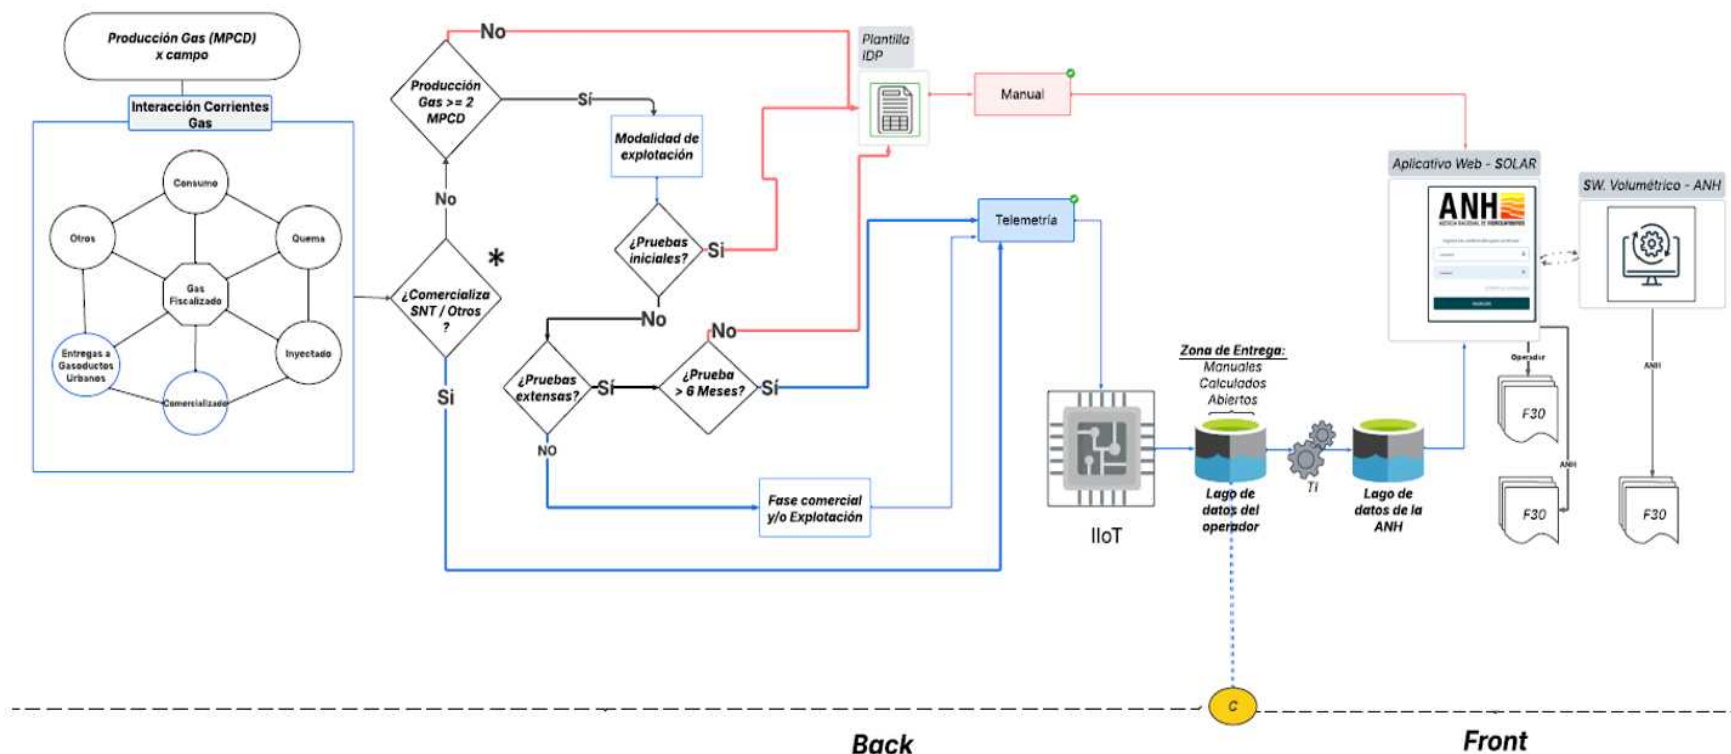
Producción Gas (MPCD) x campo

Interacción Corrientes Gas

Consumo

Otros

Quema

Gas Fiscalizado

Entregas a Gasoductos Urbanos

Inyectado

Comercializado

No

Producción Gas >= 2 MPCD

Sí

Modalidad de explotación

No

¿Comercializa SNT / Otros ?

*

Si

¿Pruebas iniciales?

Si

No

No

¿Pruebas extensas?

Sí

¿Prueba > 6 Meses?

Sí

NO

Fase comercial y/o Explotación

Plantilla IDP

Manual

Telemetría

IIoT

Zona de Entrega: Manuales Calculados Abiertos

Lago de datos del operador

TI

Lago de datos de la ANH

Aplicativo Web - SOLAR

ANH

SW. Volumétrico - ANH

Operador

ANH

ANH

F30

F30

F30

C

Back

Front